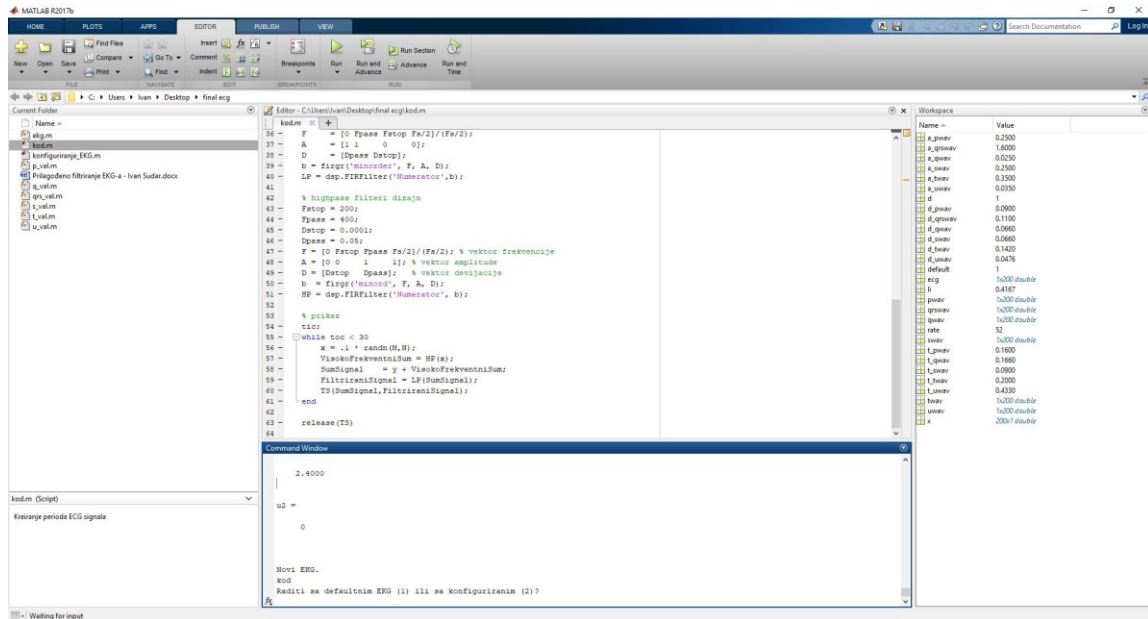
MATLAB R2017b

HOME PLOTS APPS EDITOR PUBLISH VIEW

Search Documentation Log In

New Open Save Find Files Compare Print Go To Find Insert Comment Indent Breakpoints Run Run and Advance Run Section Advance Run and Time

FILE NAVIGATE EDIT BREAKPOINTS RUN

C: ▸ Users ▸ Ivan ▸ Desktop ▸ final ecg

Current Folder
Name
ekg.m
kod.m
konfiguriranje_EKG.m
p_val.m
Prilagođeno filtriranje EKG-a - Ivan Sudar.docx
q_val.m
qrs_val.m
s_val.m
t_val.m
u_val.m

kod.m (Script)
Kreiranje perioda ECG signala

Editor - C:\Users\Ivan\Desktop\final ecg\kod.m
kod.m

36 - F = [0 Fpass Fstop Fs/2]/(Fs/2);
37 - A = [1 1 0 0];
38 - D = [Dpass Dstop];
39 - b = firgr('minorder', F, A, D);
40 - LP = dsp.FIRFilter('Numerator',b);
41
42 % highpass filteri dizajn
43 - Fstop = 200;
44 - Fpass = 400;
45 - Dstop = 0.0001;
46 - Dpass = 0.05;
47 - F = [0 Fstop Fpass Fs/2]/(Fs/2); % vektor frekvencije
48 - A = [0 0 1 1]; % vektor amplitude
49 - D = [Dstop Dpass]; % vektor devijacije
50 - b = firgr('minord', F, A, D);
51 - HP = dsp.FIRFilter('Numerator', b);
52
53 % prikaz
54 - tic;
55 - while toc < 30
56 - x = .1 * randn(M,N);
57 - VisokoFrekventniSum = HP(x);
58 - SumSignal = y + VisokoFrekventniSum;
59 - FiltriraniSignal = LP(SumSignal);
60 - TS(SumSignal,FiltriraniSignal);
61 - end
62
63 - release(TS)
64

Command Window

2.4000

u2 =

0

Novi EKG.
kod
Raditi sa defaultnim EKG (1) ili sa konfiguriranim (2)?
fx

Workspace
| Name | Value |
|---|---|
| a_pwav | 0.2500 |
| a_qrswav | 1.6000 |
| a_qwav | 0.0250 |
| a_swav | 0.2500 |
| a_twav | 0.3500 |
| a_uwav | 0.0350 |
| d | 1 |
| d_pwav | 0.0900 |
| d_qrswav | 0.1100 |
| d_qwav | 0.0660 |
| d_swav | 0.0660 |
| d_twav | 0.1420 |
| d_uwav | 0.0476 |
| default | 1 |
| ecg | 1x200 double |
| li | 0.4167 |
| pwav | 1x200 double |
| qrswav | 1x200 double |
| qwav | 1x200 double |
| rate | 52 |
| swav | 1x200 double |
| t_pwav | 0.1600 |
| t_qwav | 0.1660 |
| t_swav | 0.0900 |
| t_twav | 0.2000 |
| t_uwav | 0.4330 |
| twav | 1x200 double |
| uwav | 1x200 double |
| x | 200x1 double |

Waiting for input